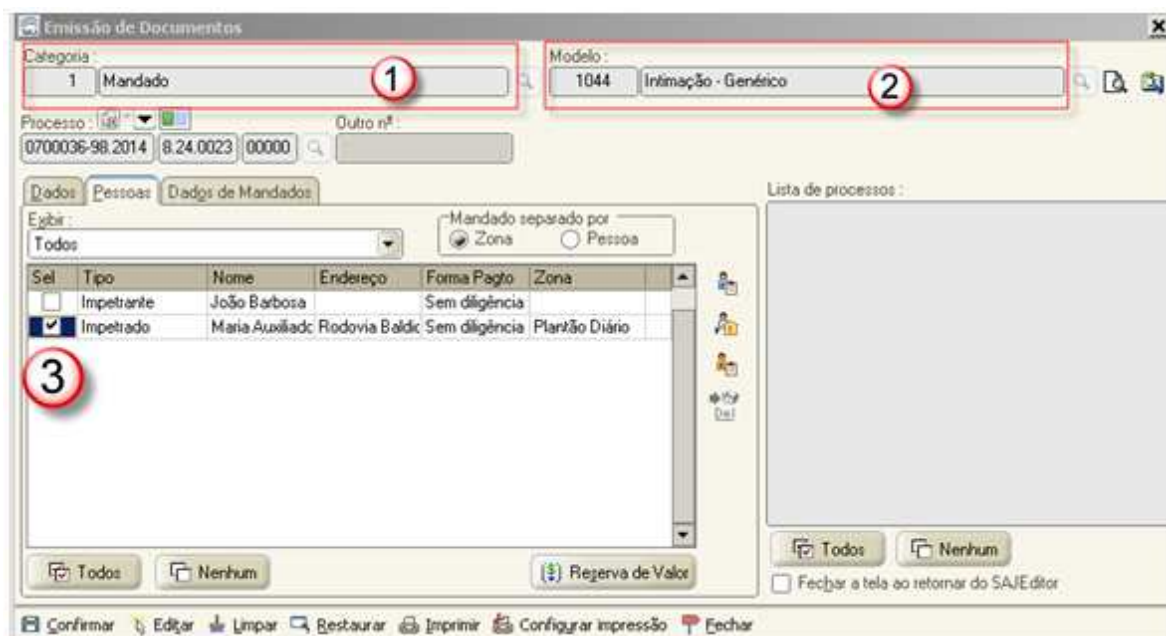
Emissão de Documentos

Categoria :
1 Mandado
1

Modelo :
1044 Intimação - Genérico
2

Processo :
Outro nº :
0700036-98.2014 8.24.0023 00000

Dados Pessoas Dados de Mandados

Exibir :
Todos

Mandado separado por
Zona Pessoa

| Sel | Tipo | Nome | Endereço | Forma Pagto | Zona |
|---|---|---|---|---|---|
| | Impetrante | João Barbosa | | Sem diligência | |
| ✔ | Impetrado | Maria Auxiliadc | Rodovia Baldic | Sem diligência | Plantão Diário |

3

Del

Todos Nenhum Reserva de Valor

Lista de processos :

Todos Nenhum
Fechar a tela ao retornar do SAJEditor

Confirmar Editar Limpar Restaurar Imprimir Configurar impressão Fechar